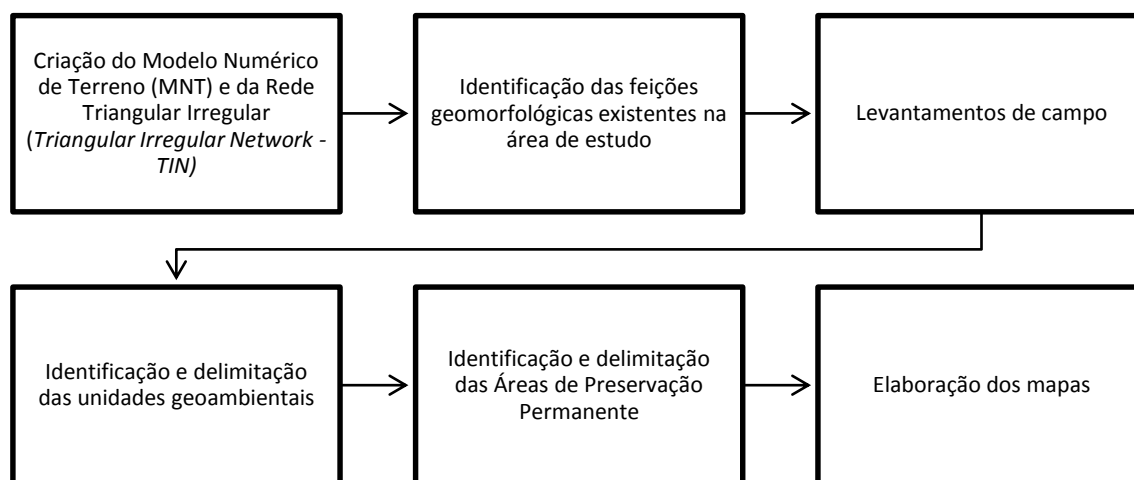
Criação do Modelo Numérico de Terreno (MNT) e da Rede Triangular Irregular (*Triangular Irregular Network - TIN)*

Identificação das feições geomorfológicas existentes na área de estudo

Levantamentos de campo

Identificação e delimitação das unidades geoambientais

Identificação e delimitação das Áreas de Preservação Permanente

Elaboração dos mapas